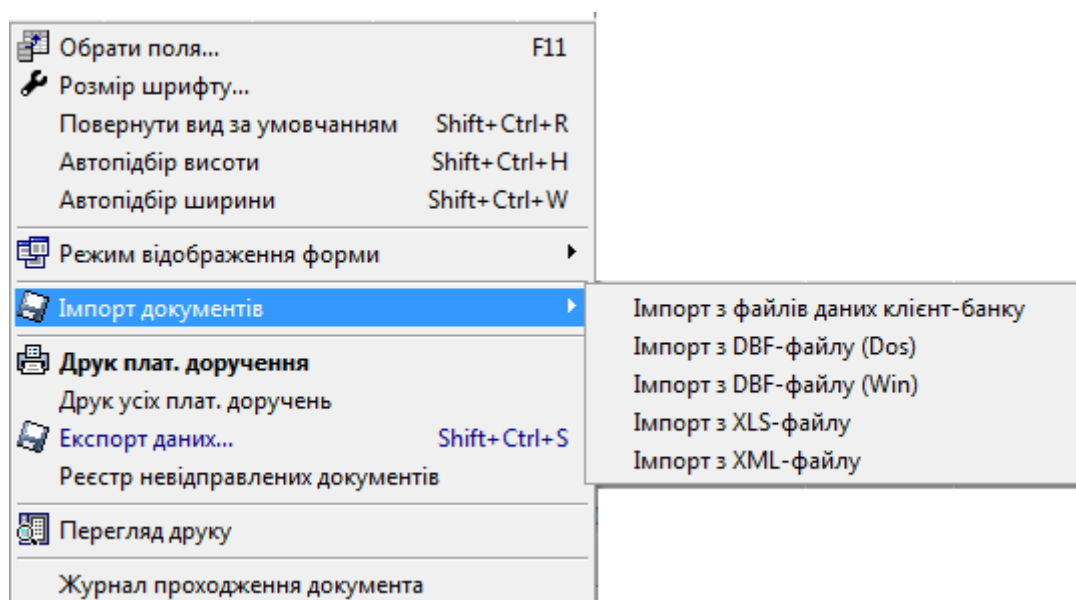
Обрати поля... F11
Розмір шрифту...
Повернути вид за умовчанням Shift+Ctrl+R
Автопідбір висоти Shift+Ctrl+H
Автопідбір ширини Shift+Ctrl+W

Режим відображення форми

Імпорт документів

Друк плат. доручення
Друк усіх плат. доручень
Експорт даних... Shift+Ctrl+S
Реєстр невідправлених документів

Перегляд друку

Журнал проходження документа

Імпорт з файлів даних клієнт-банку
Імпорт з DBF-файлу (Dos)
Імпорт з DBF-файлу (Win)
Імпорт з XLS-файлу
Імпорт з XML-файлу